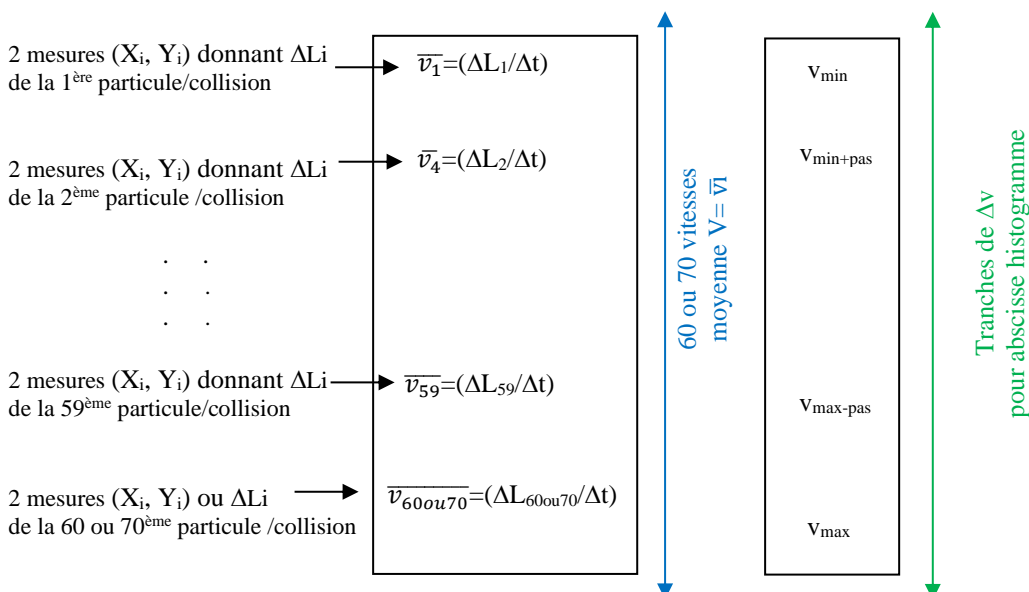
2 mesures ($X_i$, $Y_i$) donnant ΔLi de la 1$^{ère}$ particule/collision

$\overline{v_1}$=(ΔL$_1$/Δt)

2 mesures ($X_i$, $Y_i$) donnant ΔLi de la 2$^{ème}$ particule /collision

$\overline{v_4}$=(ΔL$_2$/Δt)

. .
. .
. .

2 mesures ($X_i$, $Y_i$) donnant ΔLi de la 59$^{ème}$ particule/collision

$\overline{v_{59}}$=(ΔL$_{59}$/Δt)

2 mesures ($X_i$, $Y_i$) ou ΔLi de la 60 ou 70$^{ème}$ particule /collision

$\overline{v_{60ou70}}$=(ΔL$_{60ou70}$/Δt)

60 ou 70 vitesses moyenne V= $\overline{vi}$

$v_{min}$

$v_{min+pas}$

$v_{max-pas}$

$v_{max}$

Tranches de Δv pour abscisse histogramme